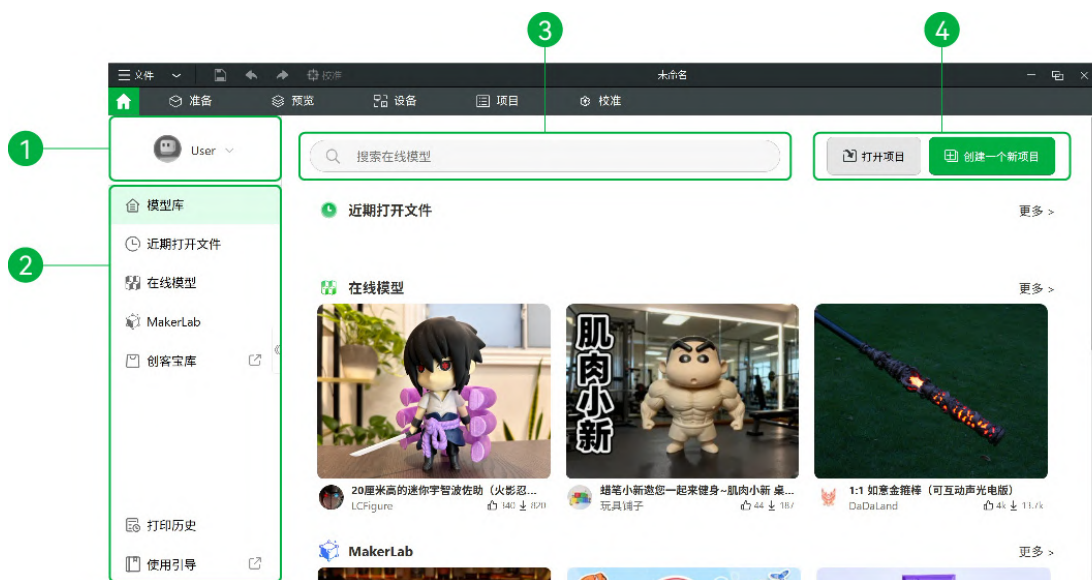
3

4

文件

校准

未命名

准备

预览

设备

项目

校准

1

User

搜索在线模型

打开项目

创建一个新项目

2

模型库

近期打开文件

在线模型

MakerLab

创客宝库

近期打开文件

更多 >

在线模型

更多 >

肌肉小新

20厘米高的迷你宇智波佐助（火影忍...

LCFigure

140

820

蜡笔小新邀您一起来健身~肌肉小新 桌...

玩具铺子

44

187

1:1 如意金箍棒（可互动声光电版）

DaDaLand

4k

11.7k

打印历史

使用引导

MakerLab

更多 >